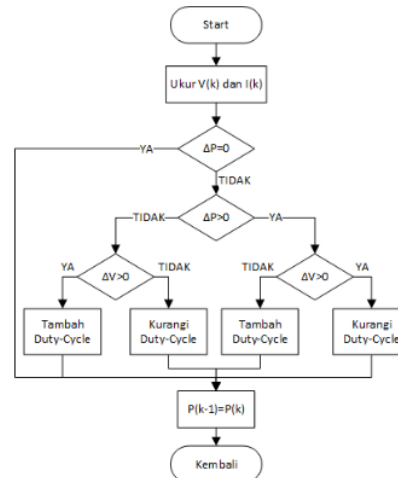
Start

Ukur V(k) dan I(k)

YA

$\Delta P=0$

TIDAK

TIDAK

$\Delta P>0$

YA

YA

$\Delta V>0$

TIDAK

TIDAK

$\Delta V>0$

YA

Tambah Duty-Cycle

Kurangi Duty-Cycle

Tambah Duty-Cycle

Kurangi Duty-Cycle

P(k-1)=P(k)

Kembali